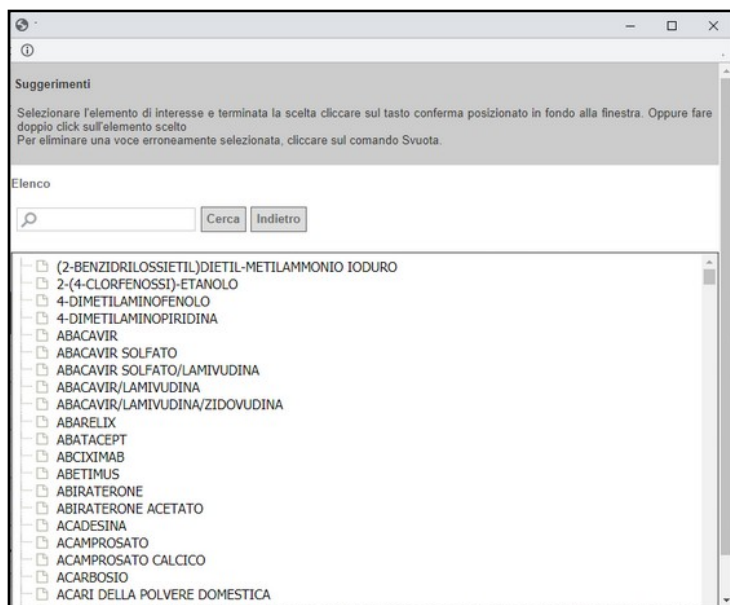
Suggerimenti

Selezionare l'elemento di interesse e terminata la scelta cliccare sul tasto conferma posizionato in fondo alla finestra. Oppure fare doppio click sull'elemento scelto
Per eliminare una voce erroneamente selezionata, cliccare sul comando Svuota.

Elenco

Cerca Indietro

(2-BENZIDRILOSSIETIL)DIETIL-METILAMMONIO IODURO
2-(4-CLORFENOSSI)-ETANOLO
4-DIMETILAMINOFENOLO
4-DIMETILAMINOPIRIDINA
ABACAVIR
ABACAVIR SOLFATO
ABACAVIR SOLFATO/LAMIVUDINA
ABACAVIR/LAMIVUDINA
ABACAVIR/LAMIVUDINA/ZIDOVUDINA
ABARELIX
ABATACEPT
ABCIXIMAB
ABETIMUS
ABIRATERONE
ABIRATERONE ACETATO
ACADESINA
ACAMPROSATO
ACAMPROSATO CALCICO
ACARBOSIO
ACARI DELLA POLVERE DOMESTICA